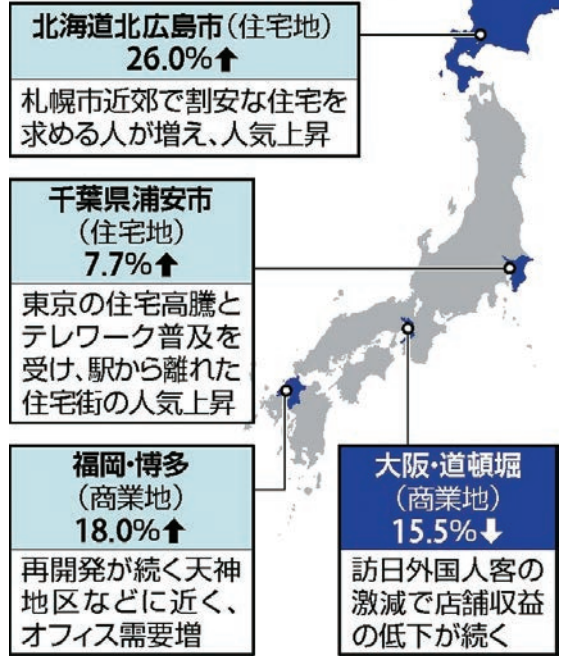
北海道北広島市（住宅地）
26.0%↑

札幌市近郊で割安な住宅を求める人が増え、人気上昇

千葉県浦安市
（住宅地）
7.7%↑

東京の住宅高騰とテレワーク普及を受け、駅から離れた住宅街の人気上昇

福岡・博多
（商業地）
18.0%↑

再開発が続く天神地区などに近く、オフィス需要増

大阪・道頓堀
（商業地）
15.5%↓

訪日外国人客の激減で店舗収益の低下が続く